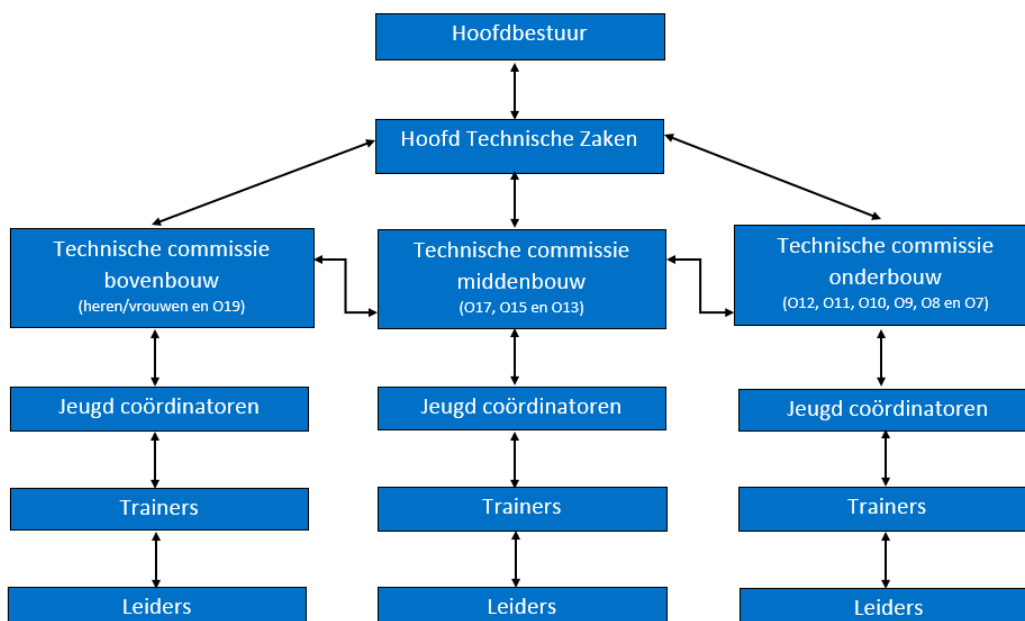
Hoofdbestuur

Hoofd Technische Zaken

Technische commissie bovenbouw
(heren/vrouwen en O19)

Technische commissie middenbouw
(O17, O15 en O13)

Technische commissie onderbouw
(O12, O11, O10, O9, O8 en O7)

Jeugd coördinatoren

Jeugd coördinatoren

Jeugd coördinatoren

Trainers

Trainers

Trainers

Leiders

Leiders

Leiders